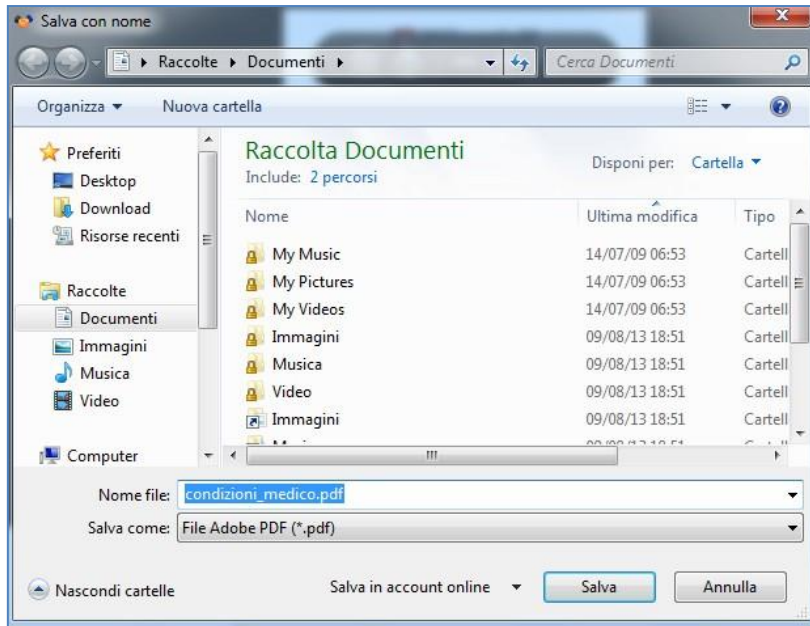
Salva con nome

Raccolte ▸ Documenti ▸

Cerca Documenti

Organizza ▾ Nuova cartella

Preferiti
Desktop
Download
Risorse recenti

Raccolte
Documenti
Immagini
Musica
Video

Computer

Raccolta Documenti
Include: 2 percorsi

Disponi per: Cartella ▾

| Nome | Ultima modifica | Tipo |
|---|---|---|
| My Music | 14/07/09 06:53 | Cartell |
| My Pictures | 14/07/09 06:53 | Cartell |
| My Videos | 14/07/09 06:53 | Cartell |
| Immagini | 09/08/13 18:51 | Cartell |
| Musica | 09/08/13 18:51 | Cartell |
| Video | 09/08/13 18:51 | Cartell |
| Immagini | 09/08/13 18:51 | Cartell |

Nome file: condizioni_medico.pdf

Salva come: File Adobe PDF (*.pdf)

Nascondi cartelle

Salva in account online

Salva

Annulla